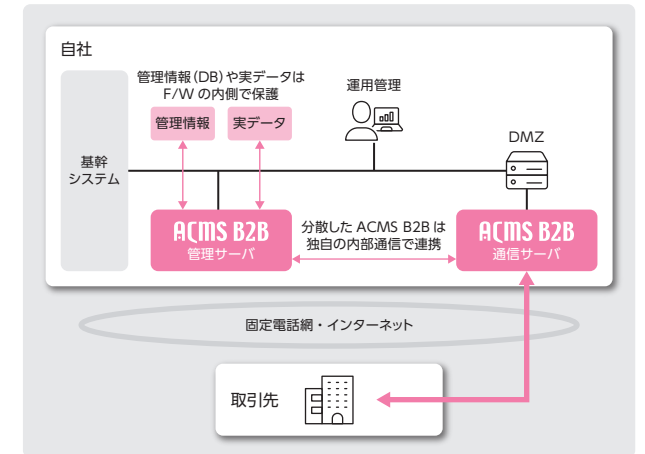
自社

管理情報(DB)や実データは
F/W の内側で保護

管理情報

実データ

運用管理

DMZ

基幹
システム

ACMS B2B
管理サーバ

分散した ACMS B2B は
独自の内部通信で連携

ACMS B2B
通信サーバ

固定電話網・インターネット

取引先